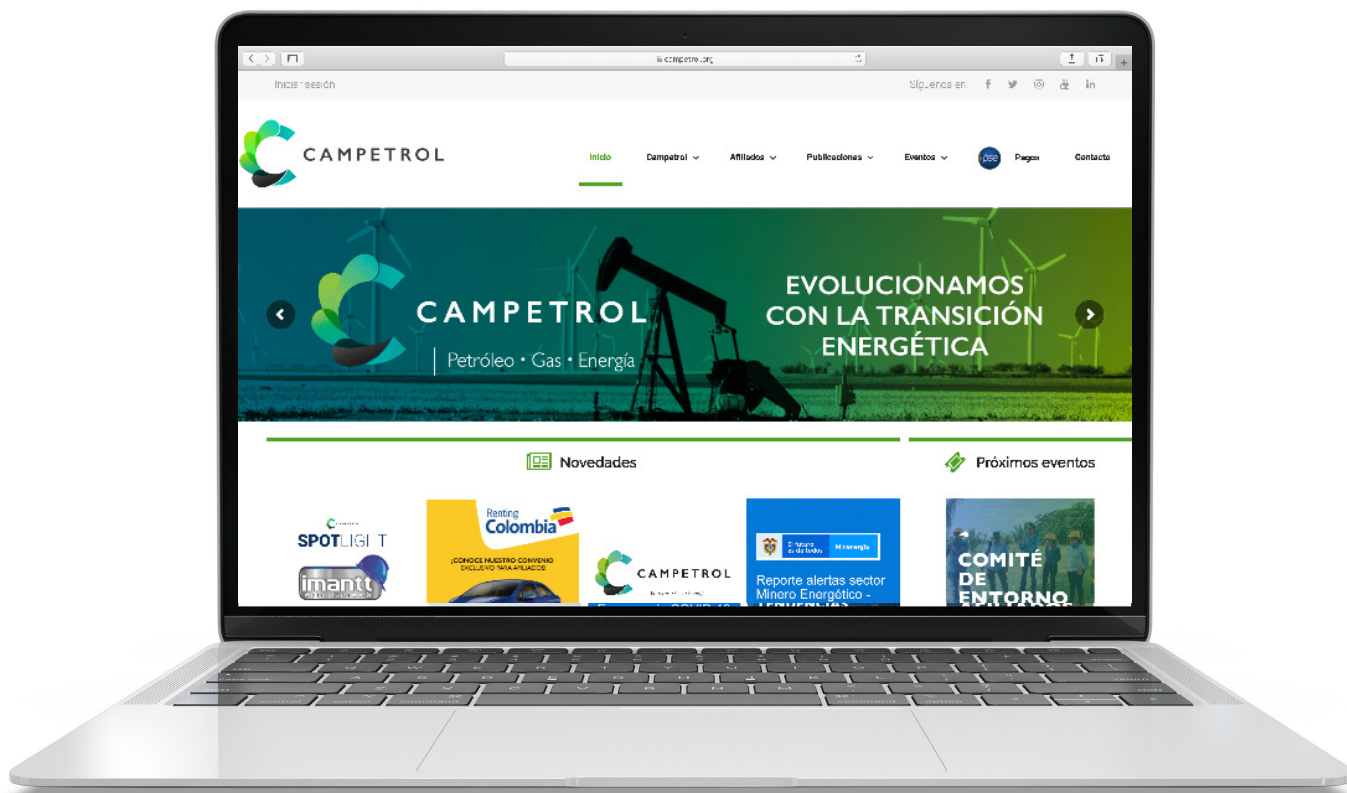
campetrol.org

Iniciar sesión

Síguenos en:

CAMPETROL

Inicio Campetrol Afiliados Publicaciones Eventos pse Pagos Contacto

CAMPETROL
Petróleo • Gas • Energía

EVOLUCIONAMOS CON LA TRANSICIÓN ENERGÉTICA

Novedades

Próximos eventos

SPOTLIGHT

imantt

Renting Colombia

¡CONOCE NUESTRO CONVENIO EXCLUSIVO PARA AFILIADOS!

CAMPETROL

Reporte alertas sector Minero Energético -

COMITÉ DE ENTORNO